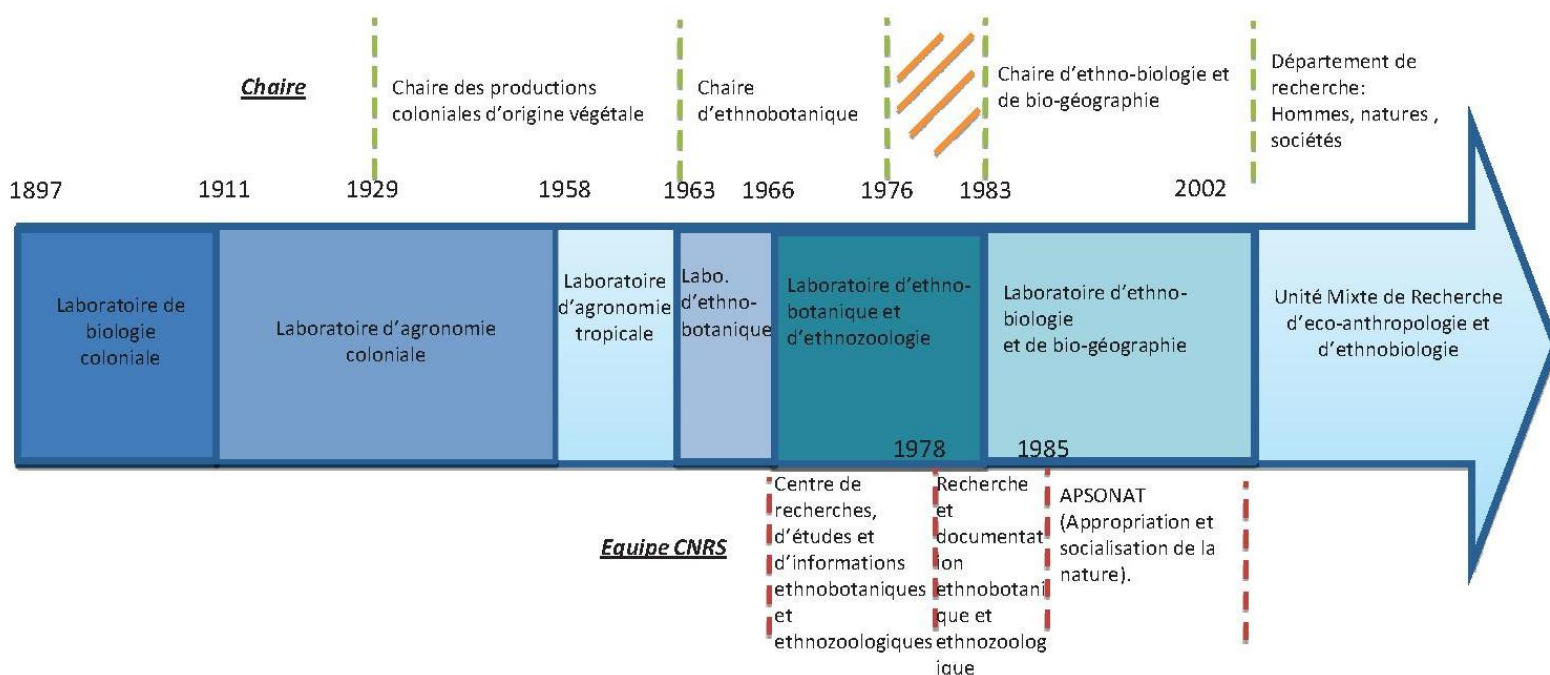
Chaire

Chaire des productions coloniales d'origine végétale

Chaire d'ethnobotanique

Chaire d'ethno-biologie et de bio-géographie

Département de recherche: Hommes, natures , sociétés

1897 1911 1929 1958 1963 1966 1976 1983 2002

Laboratoire de biologie coloniale

Laboratoire d'agronomie coloniale

Laboratoire d'agronomie tropicale

Labo. d'ethnobotanique

Laboratoire d'ethnobotanique et d'ethnozoologie

Laboratoire d'ethnobiologie et de bio-géographie

Unité Mixte de Recherche d'eco-anthropologie et d'ethnobiologie

1978 1985

Equipe CNRS

Centre de recherches, d'études et d'informations ethnobotaniques et ethnozoologiques

Recherche et documentation ethnobotanique et ethnozoologique

APSONAT (Appropriation et socialisation de la nature).